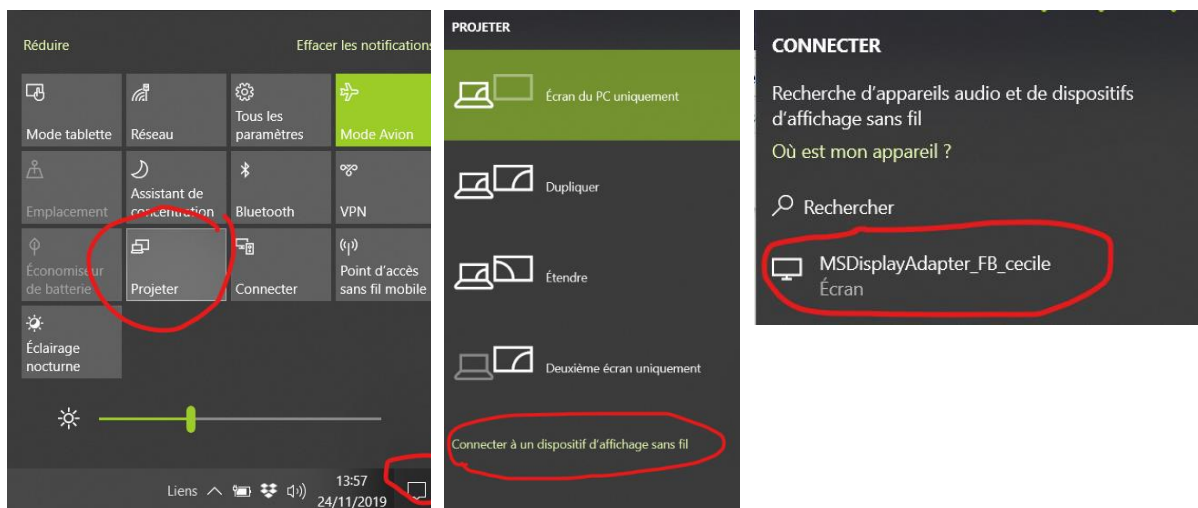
Réduire

Effacer les notifications

Mode tablette

Réseau

Tous les paramètres

Mode Avion

Emplacement

Assistant de concentration

Bluetooth

VPN

Économiseur de batterie

Projeter

Connecter

Point d'accès sans fil mobile

Éclairage nocturne

Liens

13:57
24/11/2019

PROJETER

Écran du PC uniquement

Dupliquer

Étendre

Deuxième écran uniquement

Connecter à un dispositif d'affichage sans fil

CONNECTER

Recherche d'appareils audio et de dispositifs d'affichage sans fil

Où est mon appareil ?

Rechercher

MSDisplayAdapter_FB_cecile
Écran